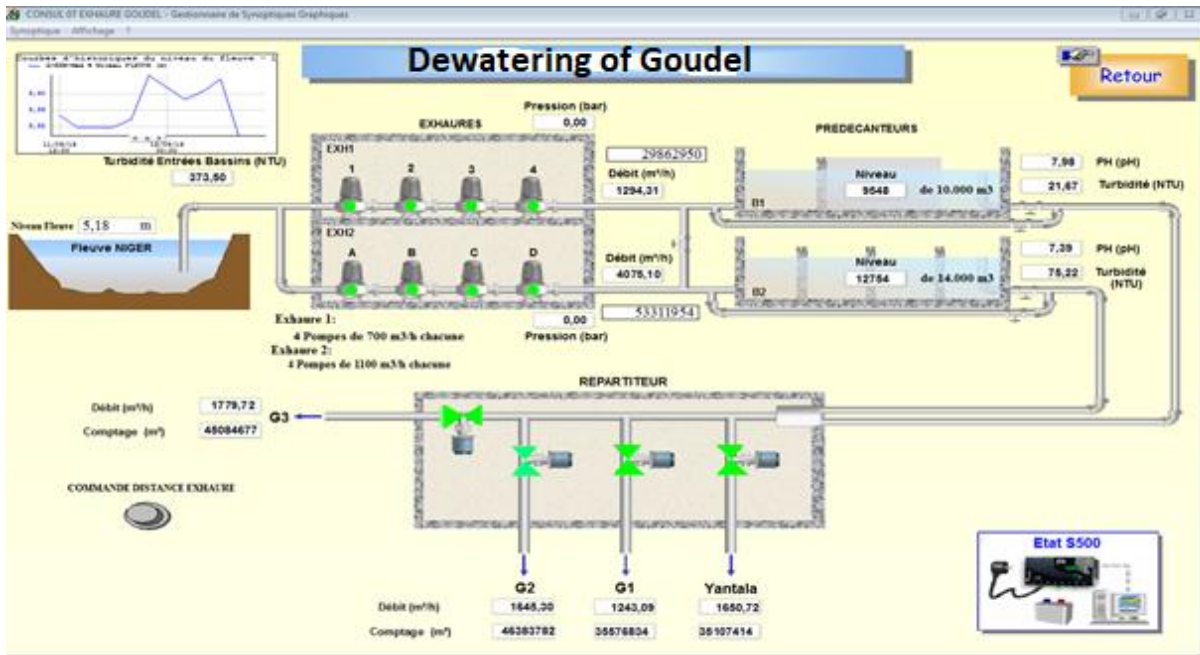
CONSUL 07 EXHAURE GOUDEL - Gestionnaire de Synoptiques Graphiques
Synoptique Affichage ?

Dewatering of Goudel

Retour

Courbes d'historiques du niveau du fleuve
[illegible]

Turbidité Entrées Bassins (NTU)
373,50

Niveau fleuve 5,18 m

Fleuve NIGER

EXHAURES
Pression (bar)
0,00

EXH1
1 2 3 4
29862950
Débit (m³/h)
1294,31

EXH2
A B C D
Débit (m³/h)
4075,10

0,00
53311954
Pression (bar)

Exhaure 1:
4 Pompes de 700 m3/h chacune
Exhaure 2:
4 Pompes de 1100 m3/h chacune

PREDECANTEURS
Niveau
9548 de 10.000 m3
B1
7,98 PH (pH)
21,67 Turbidité (NTU)

Niveau
12754 de 14.000 m3
B2
7,39 PH (pH)
75,22 Turbidité (NTU)

REPARTITEUR

Débit (m³/h) 1779,72
Comptage (m³) 45084677
G3

COMMANDE DISTANCE EXHAURE

G2 G1 Yantala
Débit (m³/h) 1645,30 1243,09 1650,72
Comptage (m³) 46383782 35576834 35107414

Etat S500